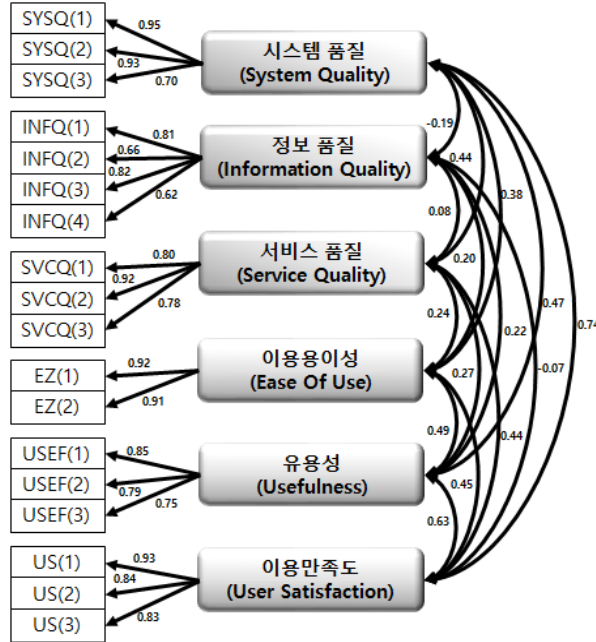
SYSQ(1)
SYSQ(2)
SYSQ(3)
0.95
0.93
0.70
시스템 품질
(System Quality)

INFQ(1)
INFQ(2)
INFQ(3)
INFQ(4)
0.81
0.66
0.82
0.62
정보 품질
(Information Quality)

SVCQ(1)
SVCQ(2)
SVCQ(3)
0.80
0.92
0.78
서비스 품질
(Service Quality)

EZ(1)
EZ(2)
0.92
0.91
이용용이성
(Ease Of Use)

USEF(1)
USEF(2)
USEF(3)
0.85
0.79
0.75
유용성
(Usefulness)

US(1)
US(2)
US(3)
0.93
0.84
0.83
이용만족도
(User Satisfaction)

-0.19
0.44
0.38
0.08
0.20
0.47
0.74
0.24
0.22
0.27
-0.07
0.49
0.44
0.45
0.63